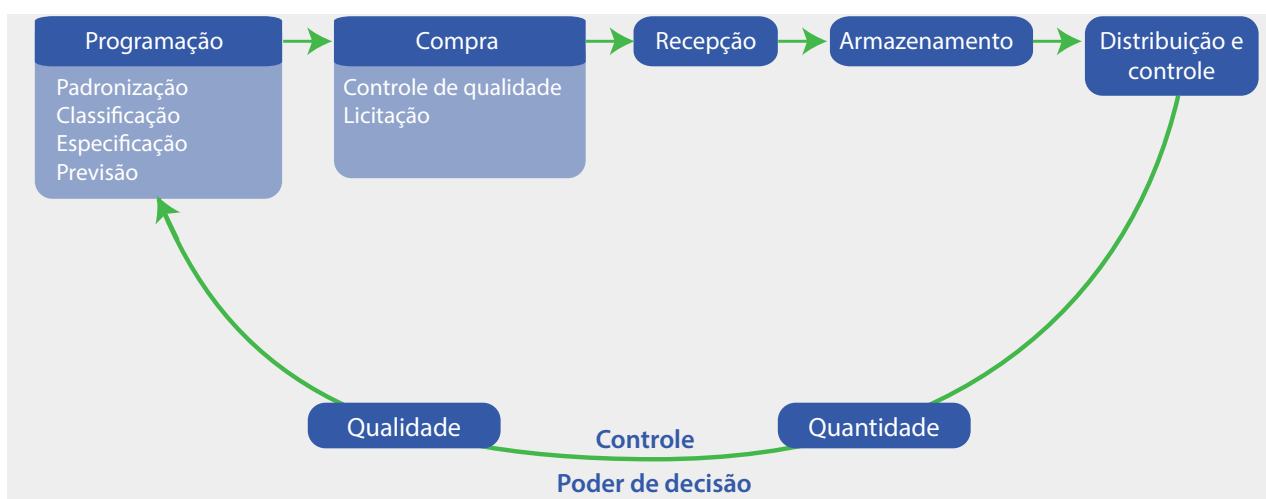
Programação

Padronização
Classificação
Especificação
Previsão

Compra

Controle de qualidade
Licitação

Recepção

Armazenamento

Distribuição e controle

Quantidade

Qualidade

Controle

Poder de decisão